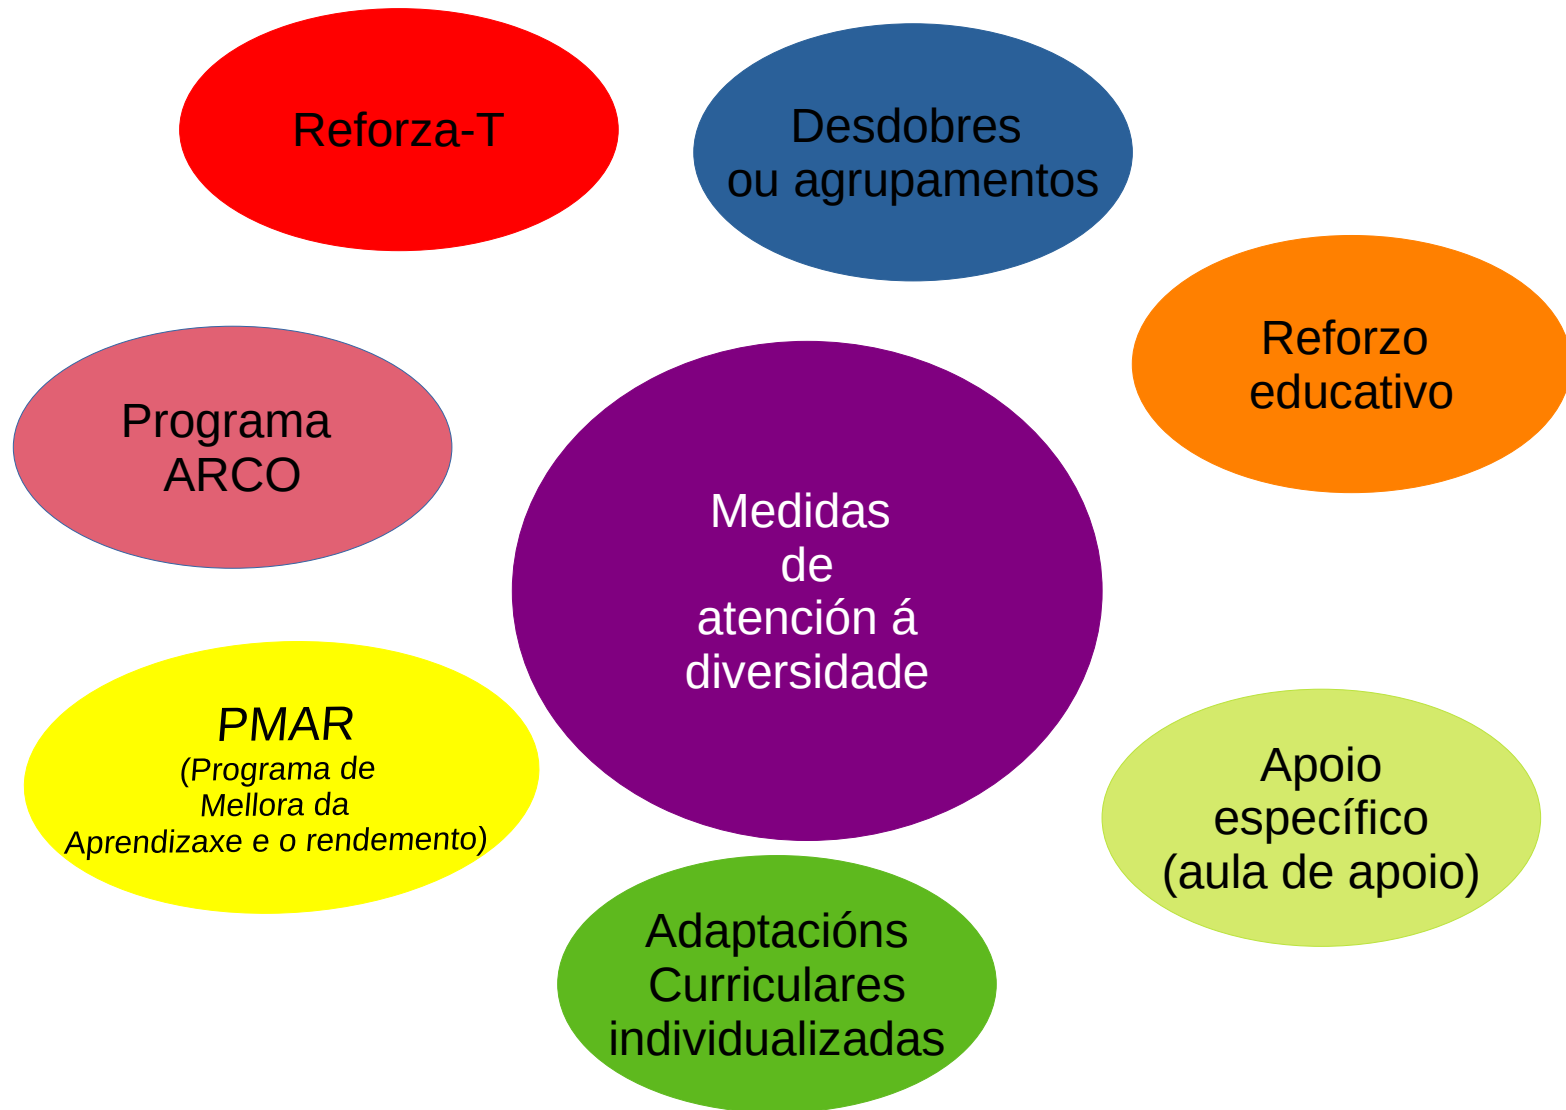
Reforza-T

Desdobres ou agrupamentos

Reforzo educativo

Programa ARCO

Medidas de atención á diversidade

PMAR
(Programa de Mellora da Aprendizaxe e o rendemento)

Apoio específico (aula de apoio)

Adaptacións Curriculares individualizadas